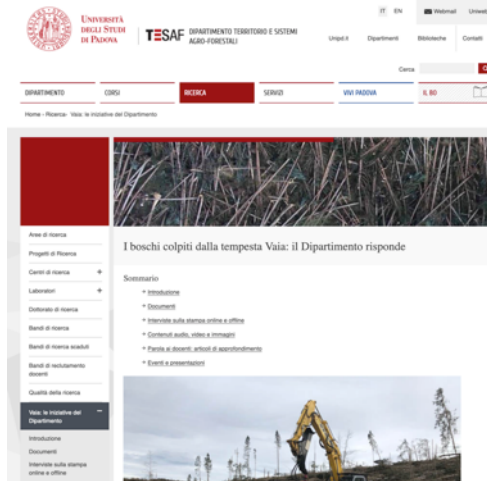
Università degli Studi di Padova

TESAF DIPARTIMENTO TERRITORIO E SISTEMI AGRO-FORESTALI

IT EN Webmail Uniweb

Unipd.it Dipartimenti Biblioteche Contatti

Cerca

DIPARTIMENTO CORSI RICERCA SERVIZI VIVI PADOVA IL BO

Home › Ricerca › Vaia: le iniziative del Dipartimento

Aree di ricerca

Progetti di Ricerca

Centri di ricerca +

Laboratori +

Dottorato di ricerca

Bandi di ricerca

Bandi di ricerca scaduti

Bandi di reclutamento docenti

Qualità della ricerca

Vaia: le iniziative del Dipartimento −

Introduzione

Documenti

Interviste sulla stampa online e offline

I boschi colpiti dalla tempesta Vaia: il Dipartimento risponde

Sommario

» Introduzione

» Documenti

» Interviste sulla stampa online e offline

» Contenuti audio, video e immagini

» Parola ai docenti: articoli di approfondimento

» Eventi e presentazioni